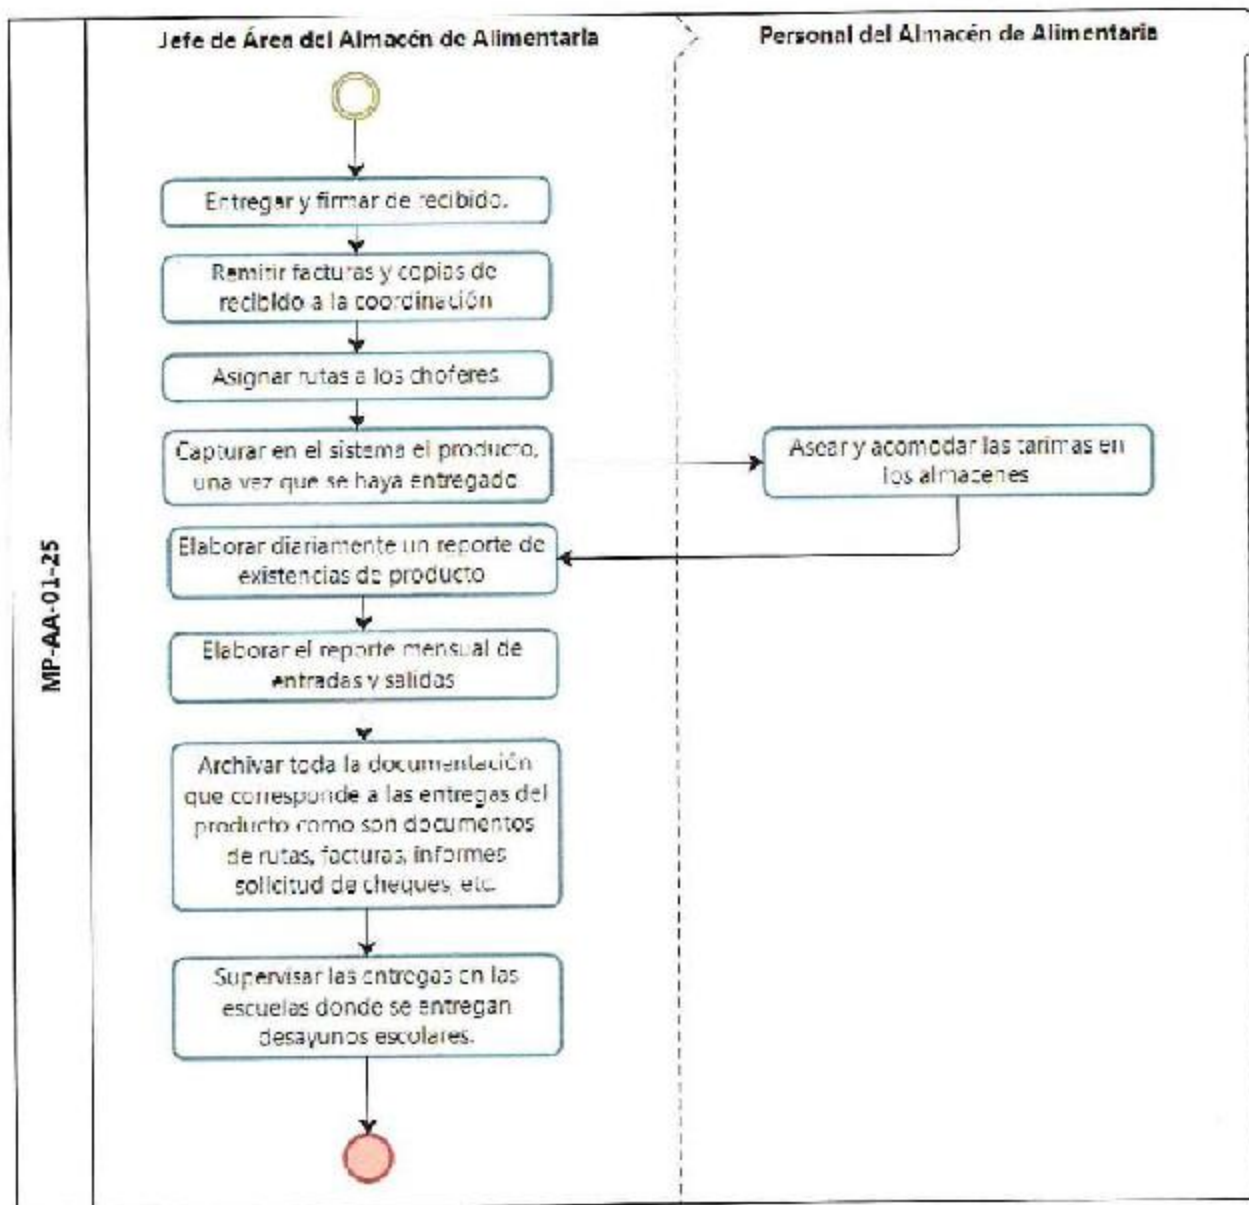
MP-AA-01-25

Jefe de Área del Almacén de Alimentaria

Personal del Almacén de Alimentaria

Entregar y firmar de recibido.

Remitir facturas y copias de recibido a la coordinación

Asignar rutas a los choferes

Capturar en el sistema el producto, una vez que se haya entregado

Asear y acomodar las tarimas en los almacenes

Elaborar diariamente un reporte de existencias de producto

Elaborar el reporte mensual de entradas y salidas

Archivar toda la documentación que corresponde a las entregas del producto como son documentos de rutas, facturas, informes solicitud de cheques, etc.

Supervisar las entregas en las escuelas donde se entregan desayunos escolares.